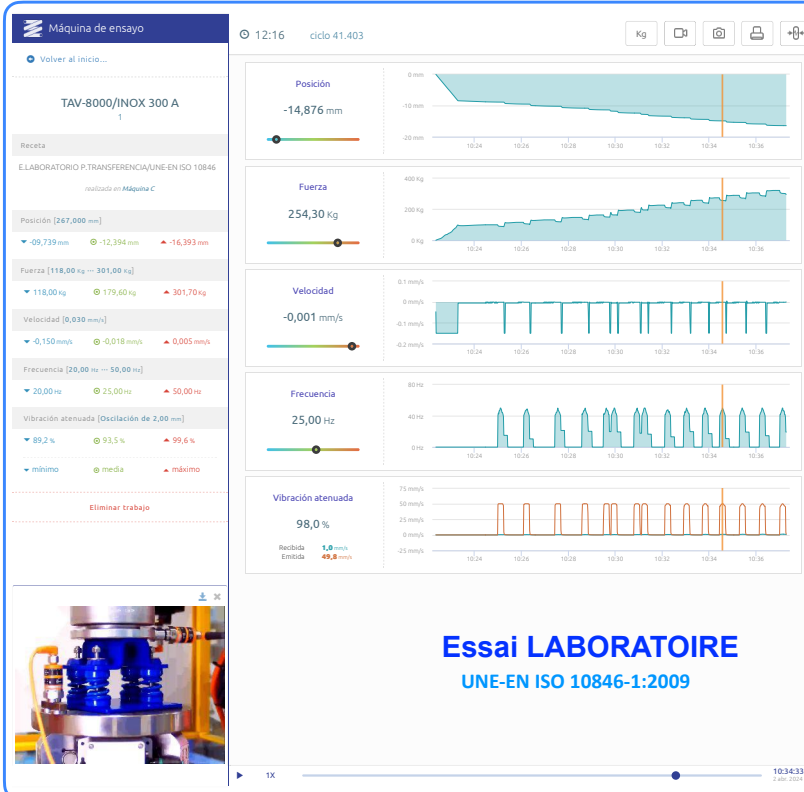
Máquina de ensayo

Volver al inicio...

TAV-8000/INOX 300 A
1

Receta

E.LABORATORIO P.TRANSFERENCIA/UNE-EN ISO 10846

realizada en Máquina C

Posición [267,000 mm]
-09,739 mm | -12,394 mm | -16,393 mm

Fuerza [118,00 Kg ··· 301,00 Kg]
118,00 Kg | 179,60 Kg | 301,70 Kg

Velocidad [0,030 mm/s]
-0,150 mm/s | -0,018 mm/s | 0,005 mm/s

Frecuencia [20,00 Hz ··· 50,00 Hz]
20,00 Hz | 25,00 Hz | 50,00 Hz

Vibración atenuada [Oscilación de 2,00 mm]
89,2 % | 93,5 % | 99,6 %

mínimo | media | máximo

Eliminar trabajo

12:16 ciclo 41.403

Kg

Posición
-14,876 mm

0 mm
-10 mm
-20 mm
10:24 10:26 10:28 10:30 10:32 10:34 10:36

Fuerza
254,30 Kg

400 Kg
200 Kg
0 Kg
10:24 10:26 10:28 10:30 10:32 10:34 10:36

Velocidad
-0,001 mm/s

0.1 mm/s
0 mm/s
-0.1 mm/s
-0.2 mm/s
10:24 10:26 10:28 10:30 10:32 10:34 10:36

Frecuencia
25,00 Hz

80 Hz
40 Hz
0 Hz
10:24 10:26 10:28 10:30 10:32 10:34 10:36

Vibración atenuada
98,0 %
Recibida 1,0 mm/s
Emitida 49,8 mm/s

75 mm/s
50 mm/s
25 mm/s
0 mm/s
-25 mm/s
10:24 10:26 10:28 10:30 10:32 10:34 10:36

Essai LABORATOIRE
UNE-EN ISO 10846-1:2009

1X
10:34:33
2 abr. 2024